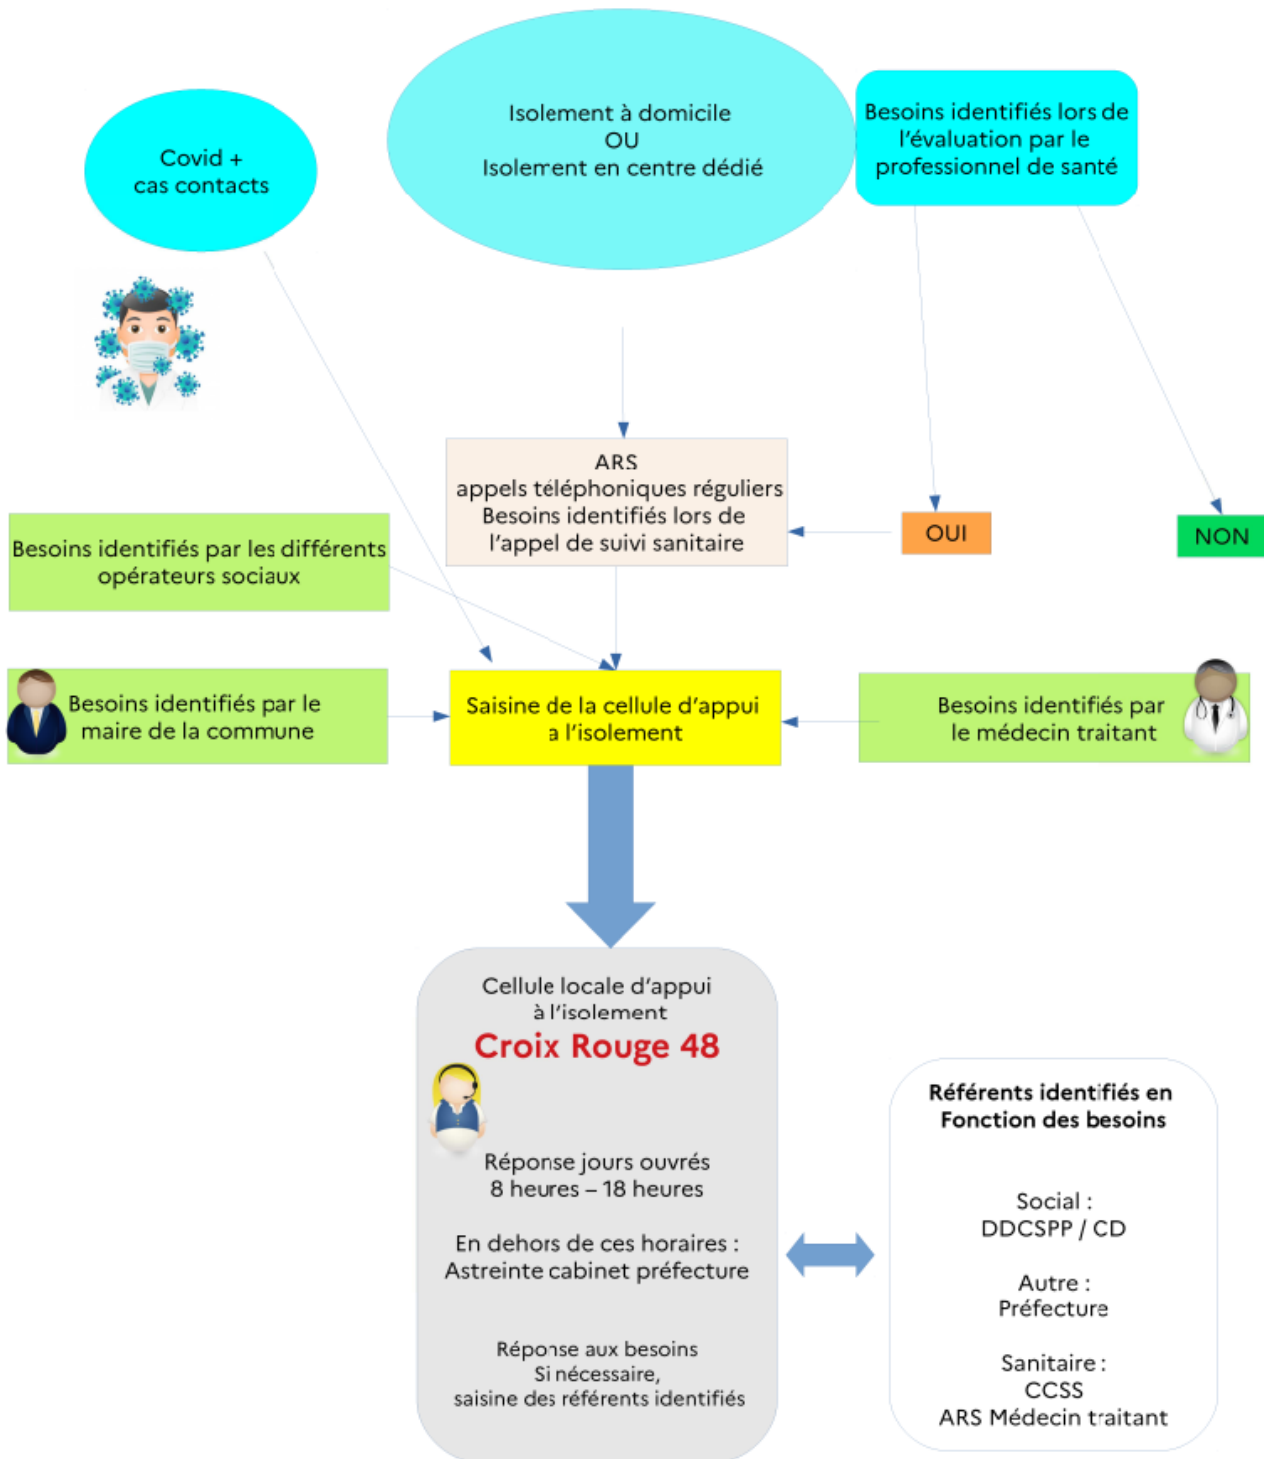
Covid +
cas contacts

Isolement à domicile
OU
Isolement en centre dédié

Besoins identifiés lors de l'évaluation par le professionnel de santé

ARS
appels téléphoniques réguliers
Besoins identifiés lors de l'appel de suivi sanitaire

OUI

NON

Besoins identifiés par les différents opérateurs sociaux

Besoins identifiés par le maire de la commune

Saisine de la cellule d'appui a l'isolement

Besoins identifiés par le médecin traitant

Cellule locale d'appui à l'isolement
Croix Rouge 48

Réponse jours ouvrés
8 heures – 18 heures

En dehors de ces horaires :
Astreinte cabinet préfecture

Réponse aux besoins
Si nécessaire,
saisine des référents identifiés

Référents identifiés en Fonction des besoins

Social :
DDCSPP / CD

Autre :
Préfecture

Sanitaire :
CCSS
ARS Médecin traitant